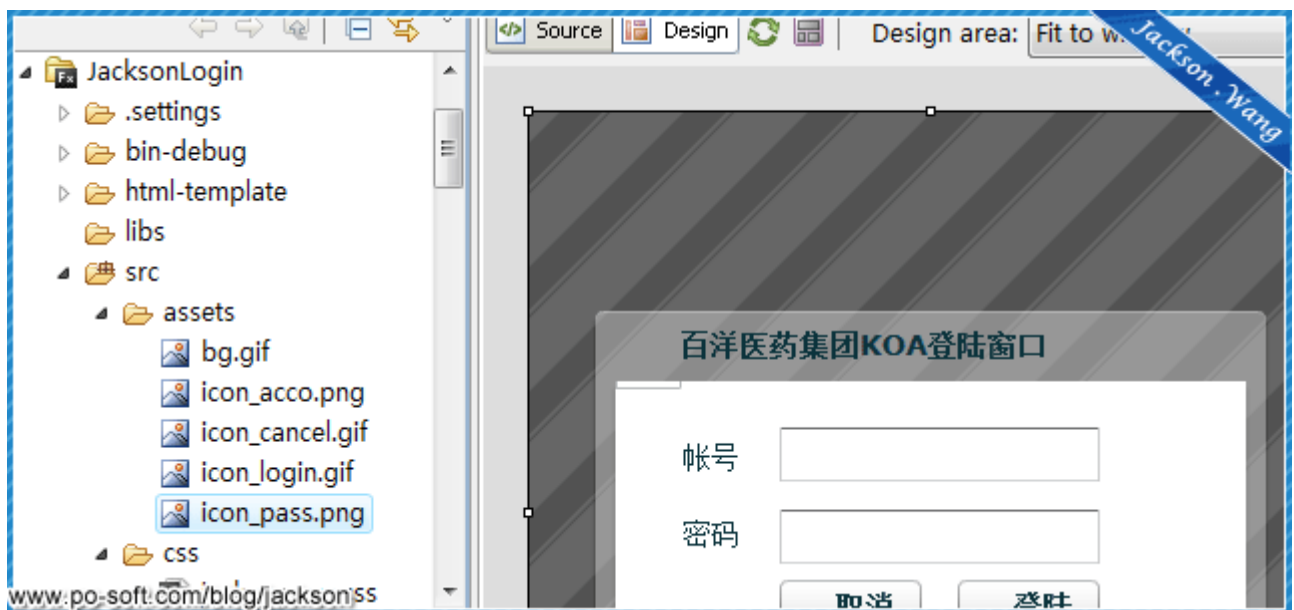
JacksonLogin
.settings
bin-debug
html-template
libs
src
assets
bg.gif
icon_acco.png
icon_cancel.gif
icon_login.gif
icon_pass.png
css
www.po-soft.com/blog/jackson ss

Source
Design
Design area: Fit to w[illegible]
Jackson . Wang

百洋医药集团KOA登陆窗口
帐号
密码
取消
登陆